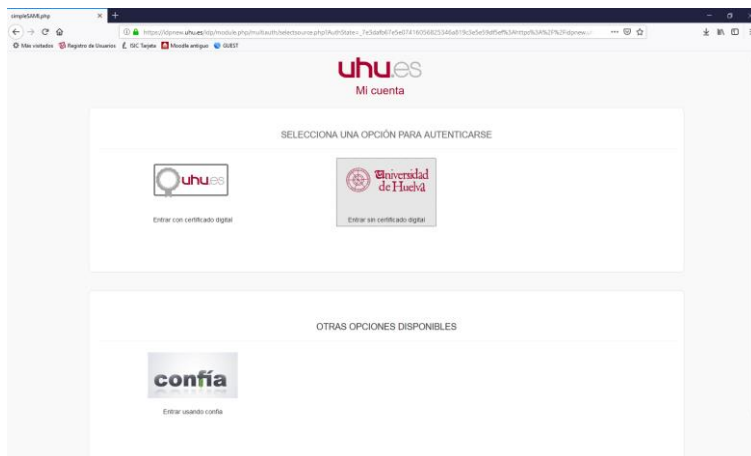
simpleSAML.php

https://idpnew.uhu.es/idp/module.php/multiauth/selectsource.php?AuthState=_7e3daf67e5e07416056825346a819c3e5e59df5eff%3Ahttps%3A%2F%2Fidpnew.u

Más visitados Registro de Usuarios ISIC Tarjeta Moodle antiguo GUEST

uhu.es
Mi cuenta

SELECCIONA UNA OPCIÓN PARA AUTENTICARSE

uhu.es

Entrar con certificado digital

Universidad de Huelva

Entrar sin certificado digital

OTRAS OPCIONES DISPONIBLES

confía

Entrar usando confía